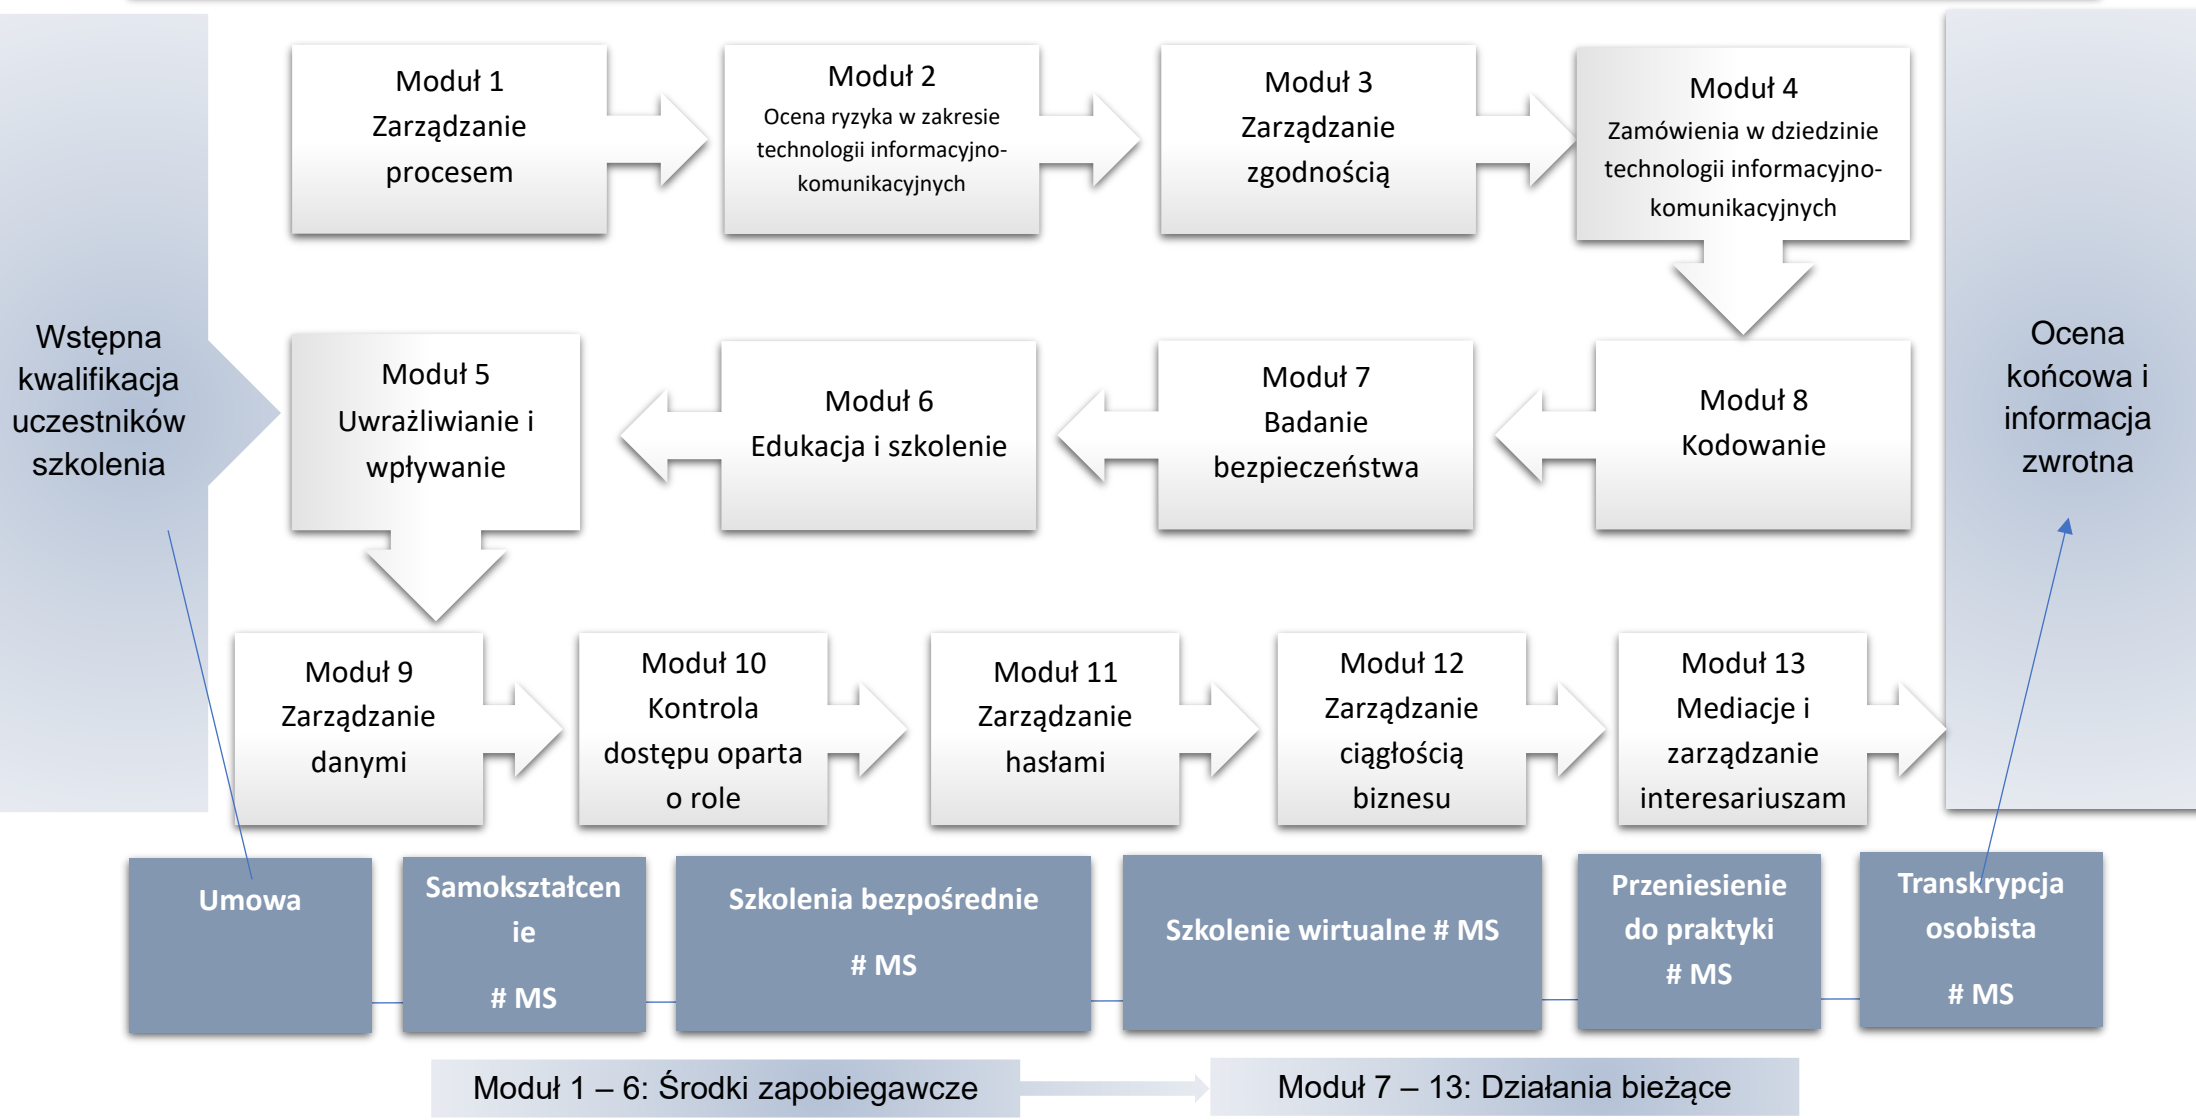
Wstępna kwalifikacja uczestników szkolenia

Moduł 1
Zarządzanie procesem

Moduł 2
Ocena ryzyka w zakresie technologii informacyjno-komunikacyjnych

Moduł 3
Zarządzanie zgodnością

Moduł 4
Zamówienia w dziedzinie technologii informacyjno-komunikacyjnych

Ocena końcowa i informacja zwrotna

Moduł 5
Uwrażliwianie i wpływanie

Moduł 6
Edukacja i szkolenie

Moduł 7
Badanie bezpieczeństwa

Moduł 8
Kodowanie

Moduł 9
Zarządzanie danymi

Moduł 10
Kontrola dostępu oparta o role

Moduł 11
Zarządzanie hasłami

Moduł 12
Zarządzanie ciągłością biznesu

Moduł 13
Mediacje i zarządzanie interesariuszam

Umowa

Samokształcenie
# MS

Szkolenia bezpośrednie
# MS

Szkolenie wirtualne # MS

Przeniesienie do praktyki
# MS

Transkrypcja osobista
# MS

Moduł 1 – 6: Środki zapobiegawcze

Moduł 7 – 13: Działania bieżące